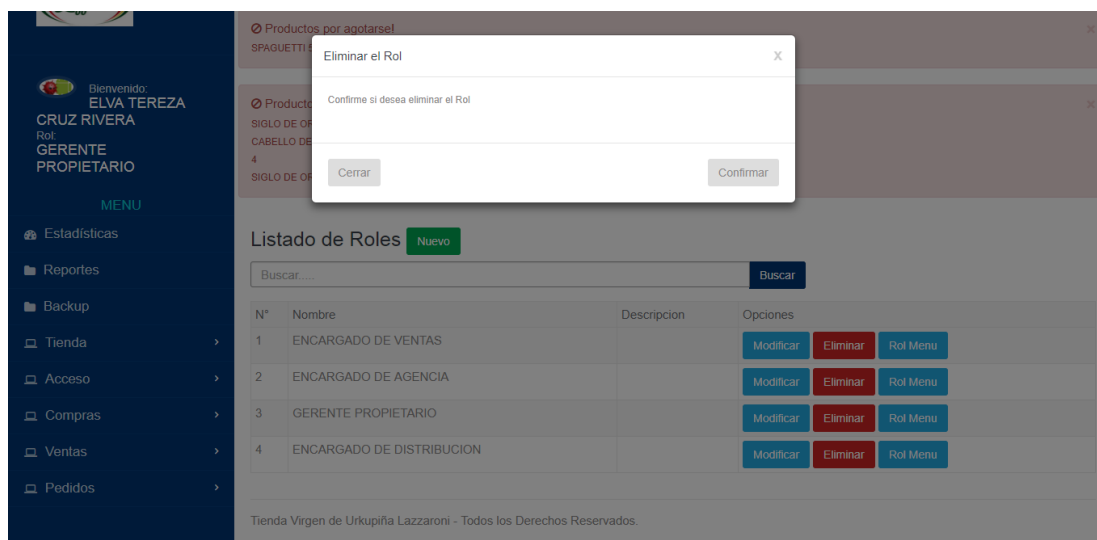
Bienvenido:
ELVA TEREZA CRUZ RIVERA
Rol:
GERENTE PROPIETARIO

MENU
Estadísticas
Reportes
Backup
Tienda
Acceso
Compras
Ventas
Pedidos

⊘ Productos por agotarse!
SPAGUETTI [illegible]

⊘ Producto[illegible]
SIGLO DE OR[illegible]
CABELLO DE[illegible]
4
SIGLO DE OR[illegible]

Eliminar el Rol
X
Confirme si desea eliminar el Rol
Cerrar
Confirmar

Listado de Roles Nuevo
Buscar.....
Buscar

| N° | Nombre | Descripcion | Opciones |
|---|---|---|---|
| 1 | ENCARGADO DE VENTAS | | Modificar Eliminar Rol Menu |
| 2 | ENCARGADO DE AGENCIA | | Modificar Eliminar Rol Menu |
| 3 | GERENTE PROPIETARIO | | Modificar Eliminar Rol Menu |
| 4 | ENCARGADO DE DISTRIBUCION | | Modificar Eliminar Rol Menu |

Tienda Virgen de Urkupiña Lazzaroni - Todos los Derechos Reservados.